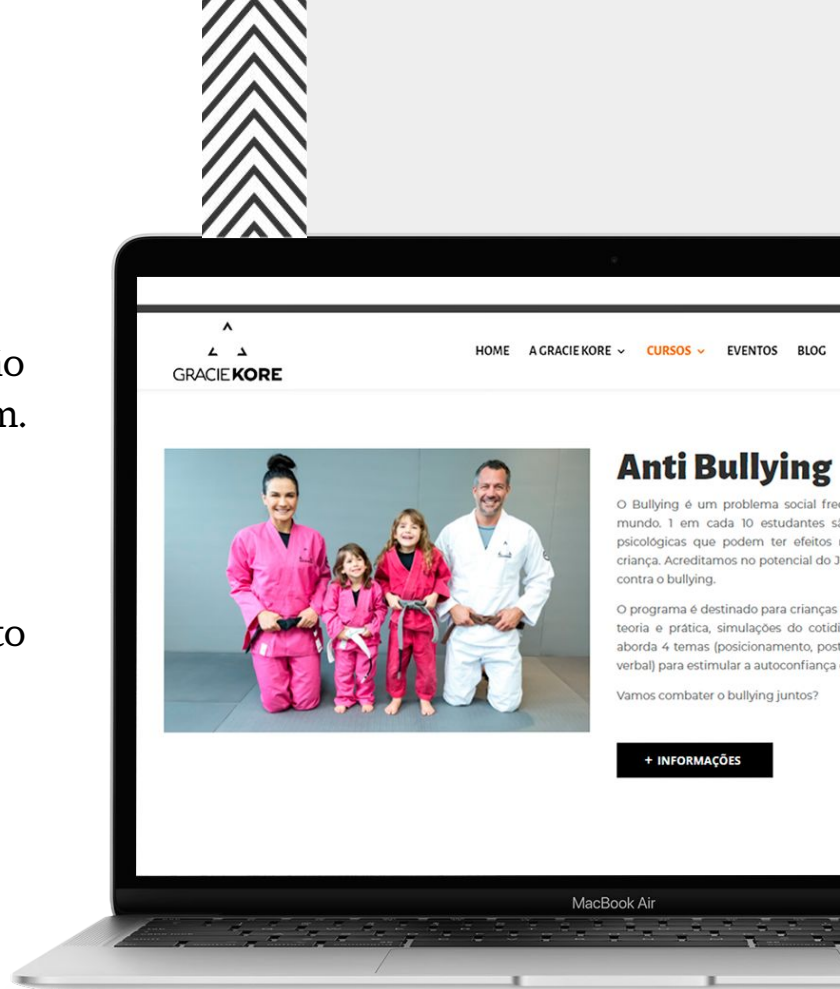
io
n.

to

GRACIE KORE

HOME A GRACIE KORE CURSOS EVENTOS BLOG

Anti Bullying

O Bullying é um problema social fre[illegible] mundo. 1 em cada 10 estudantes s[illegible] psicológicas que podem ter efeitos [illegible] criança. Acreditamos no potencial do J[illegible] contra o bullying.

O programa é destinado para crianças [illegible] teoria e prática, simulações do cotidi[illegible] aborda 4 temas (posicionamento, post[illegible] verbal) para estimular a autoconfiança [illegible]

Vamos combater o bullying juntos?

+ INFORMAÇÕES

MacBook Air